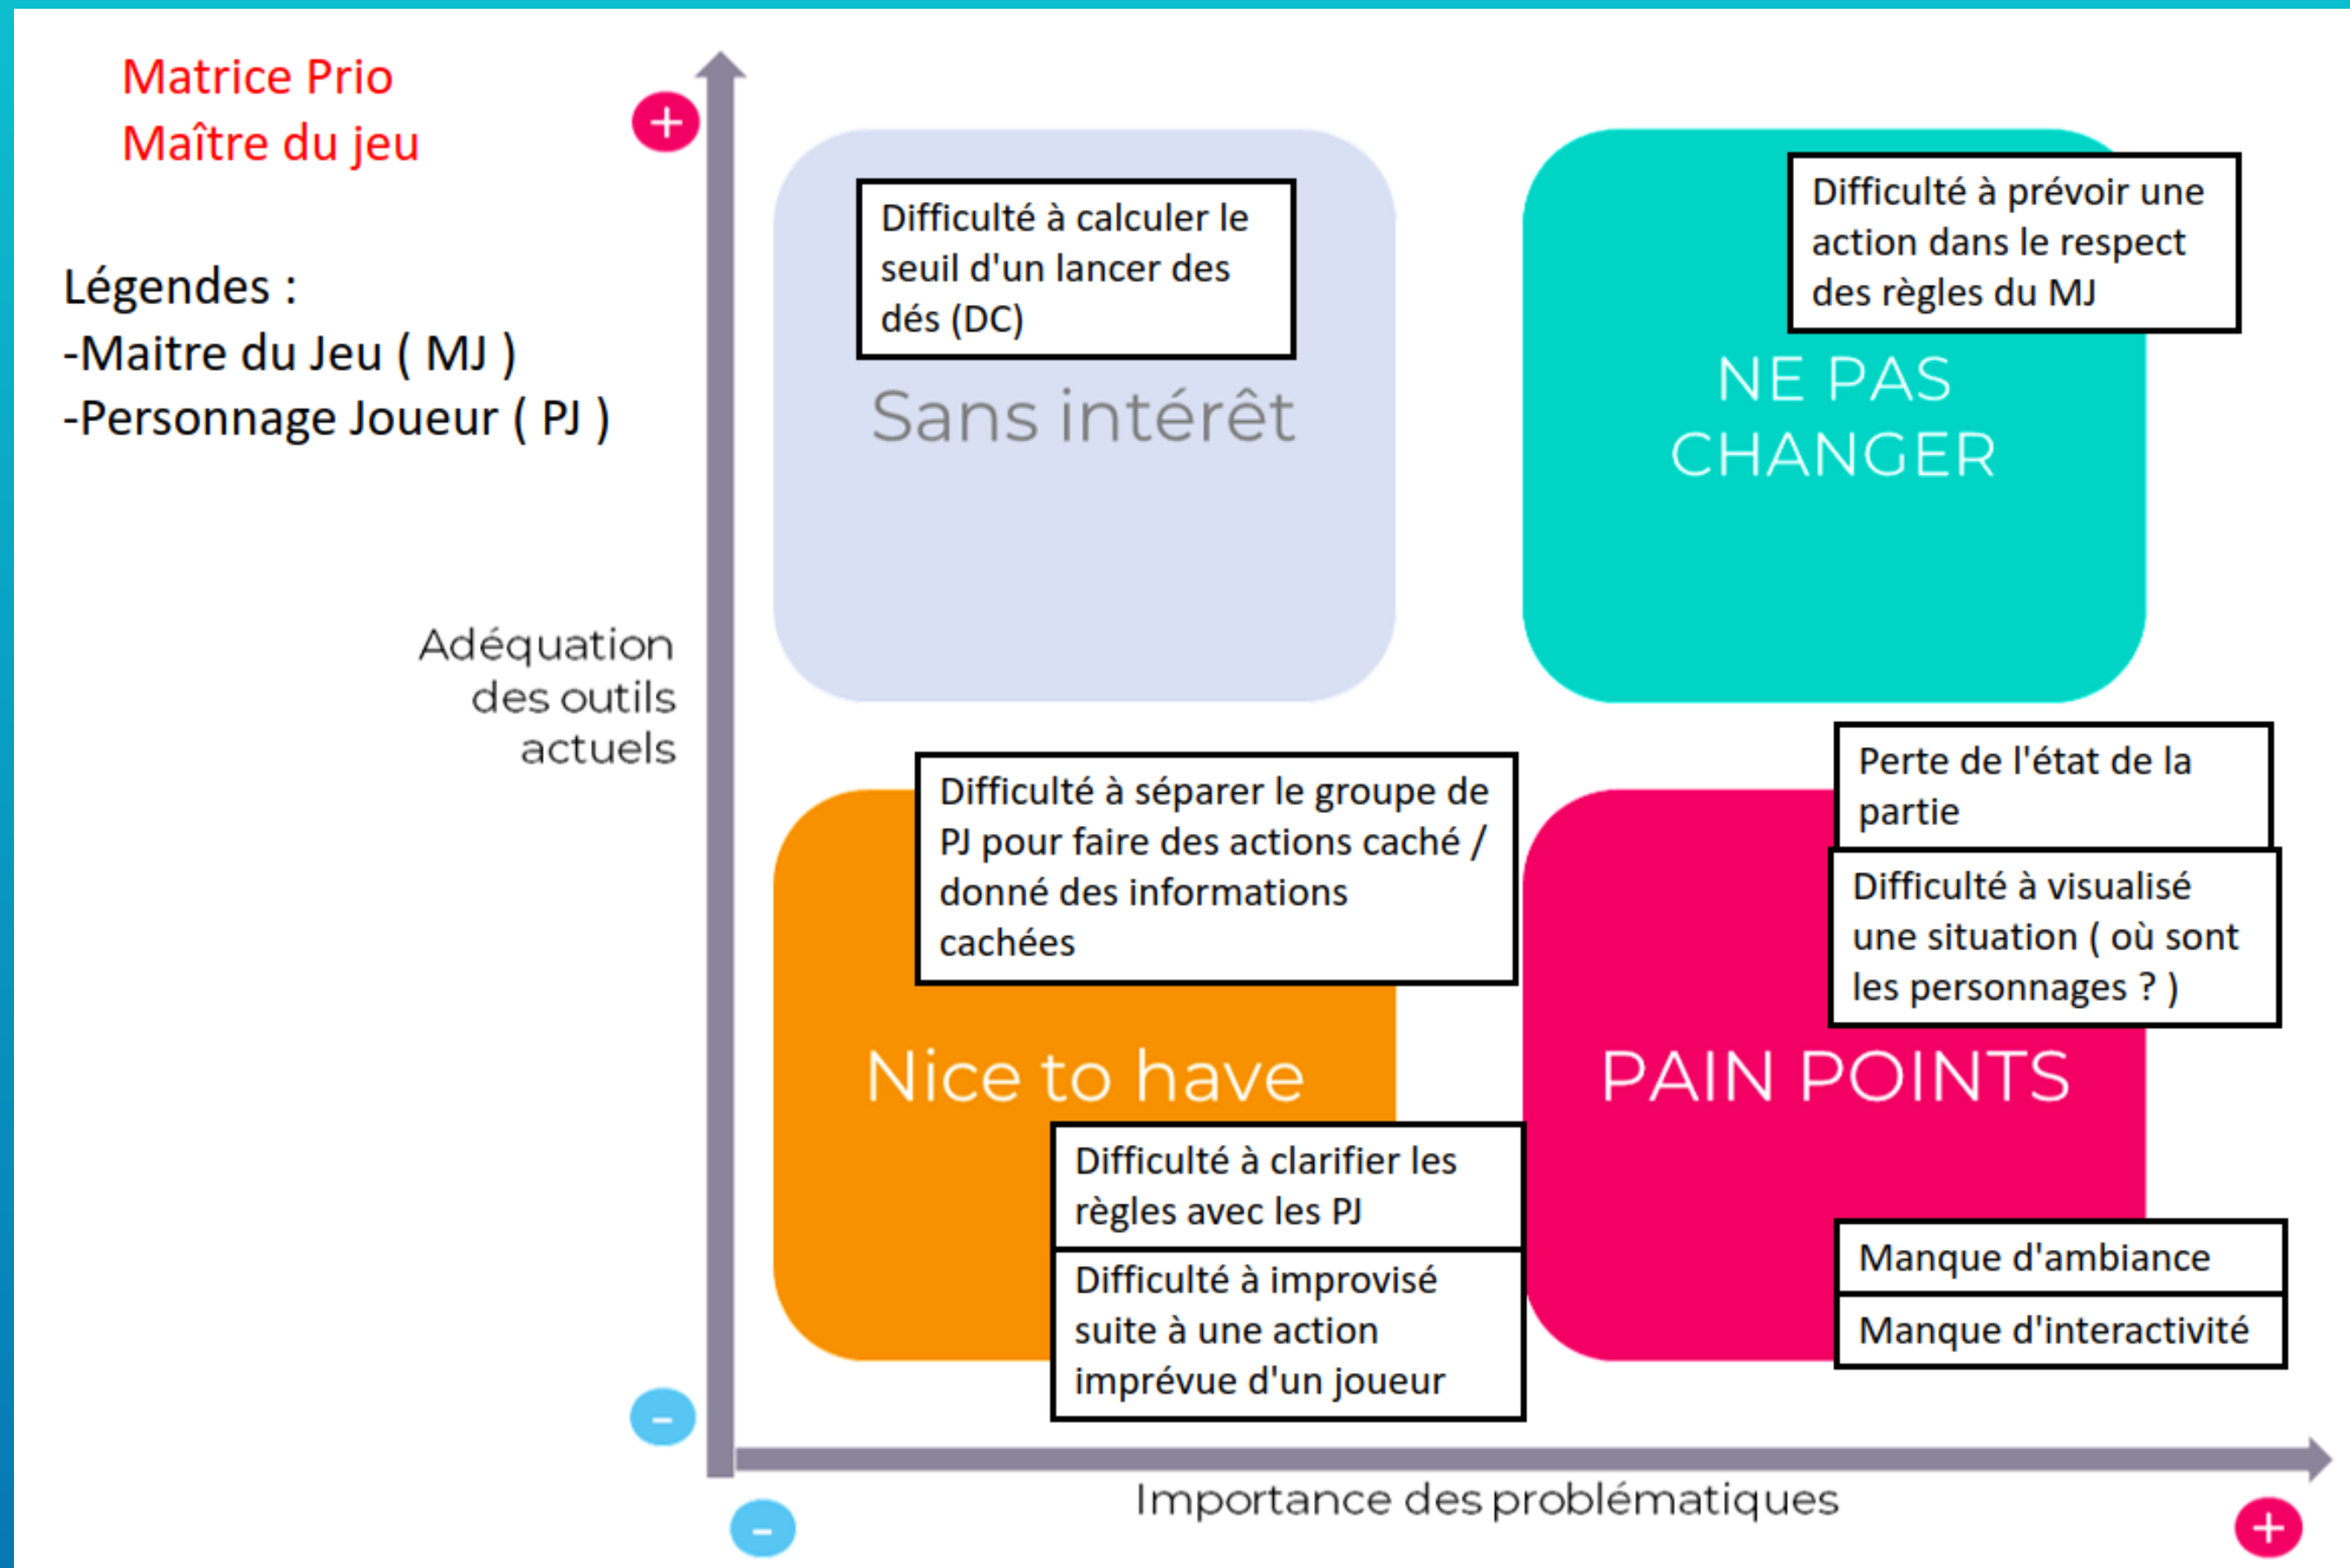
Matrice Prio
Maître du jeu

Légendes :
-Maitre du Jeu ( MJ )
-Personnage Joueur ( PJ )

+

Adéquation des outils actuels

-

Difficulté à calculer le seuil d'un lancer des dés (DC)

Sans intérêt

Difficulté à prévoir une action dans le respect des règles du MJ

NE PAS CHANGER

Difficulté à séparer le groupe de PJ pour faire des actions caché / donné des informations cachées

Nice to have

Difficulté à clarifier les règles avec les PJ

Difficulté à improvisé suite à une action imprévue d'un joueur

Perte de l'état de la partie

Difficulté à visualisé une situation ( où sont les personnages ? )

PAIN POINTS

Manque d'ambiance

Manque d'interactivité

-

Importance des problématiques

+